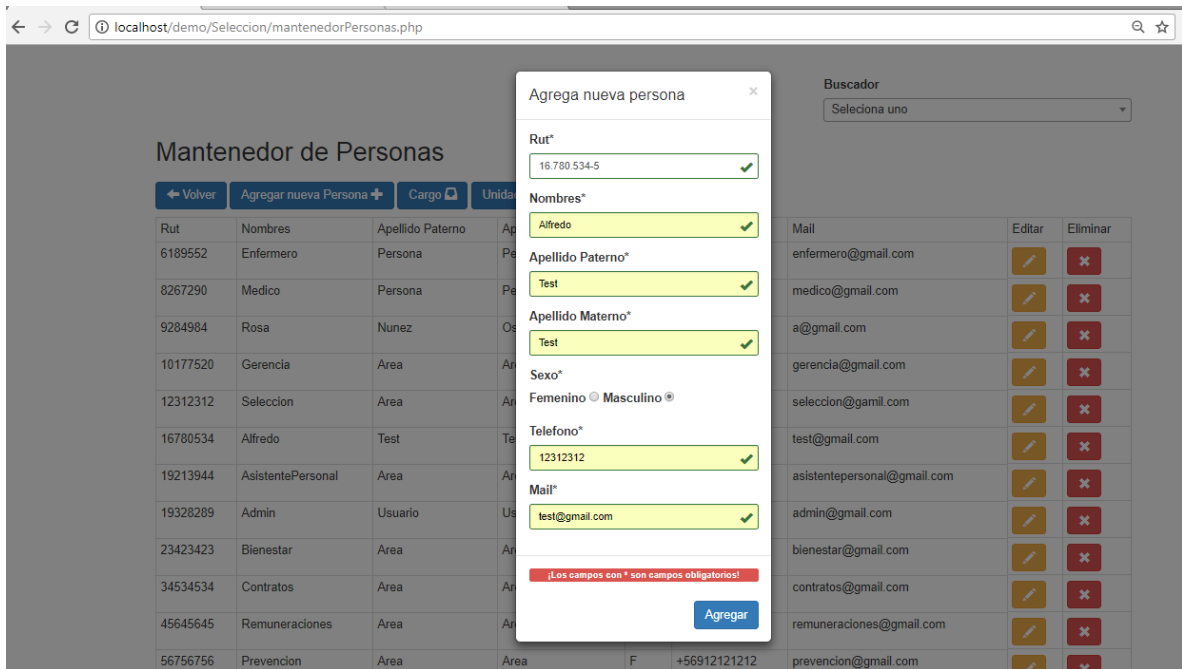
localhost/demo/Seleccion/mantenedorPersonas.php

Buscador
Seleciona uno

Mantenedor de Personas

Volver | Agregar nueva Persona | Cargo | Unida

| Rut | Nombres | Apellido Paterno | Ap | | | Mail | Editar | Eliminar |
|---|---|---|---|---|---|---|---|---|
| 6189552 | Enfermero | Persona | Pe | | | enfermero@gmail.com | | |
| 8267290 | Medico | Persona | Pe | | | medico@gmail.com | | |
| 9284984 | Rosa | Nunez | Os | | | a@gmail.com | | |
| 10177520 | Gerencia | Area | Ar | | | gerencia@gmail.com | | |
| 12312312 | Seleccion | Area | Ar | | | seleccion@gamil.com | | |
| 16780534 | Alfredo | Test | Te | | | test@gmail.com | | |
| 19213944 | AsistentePersonal | Area | Ar | | | asistentepersonal@gmail.com | | |
| 19328289 | Admin | Usuario | Us | | | admin@gmail.com | | |
| 23423423 | Bienestar | Area | Ar | | | bienestar@gmail.com | | |
| 34534534 | Contratos | Area | Ar | | | contratos@gmail.com | | |
| 45645645 | Remuneraciones | Area | Ar | | | remuneraciones@gmail.com | | |
| 56756756 | Prevencion | Area | Area | F | +56912121212 | prevencion@gmail.com | | |

Agrega nueva persona
×
Rut*
16.780.534-5
Nombres*
Alfredo
Apellido Paterno*
Test
Apellido Materno*
Test
Sexo*
Femenino Masculino
Telefono*
12312312
Mail*
test@gmail.com
¡Los campos con * son campos obligatorios!
Agregar